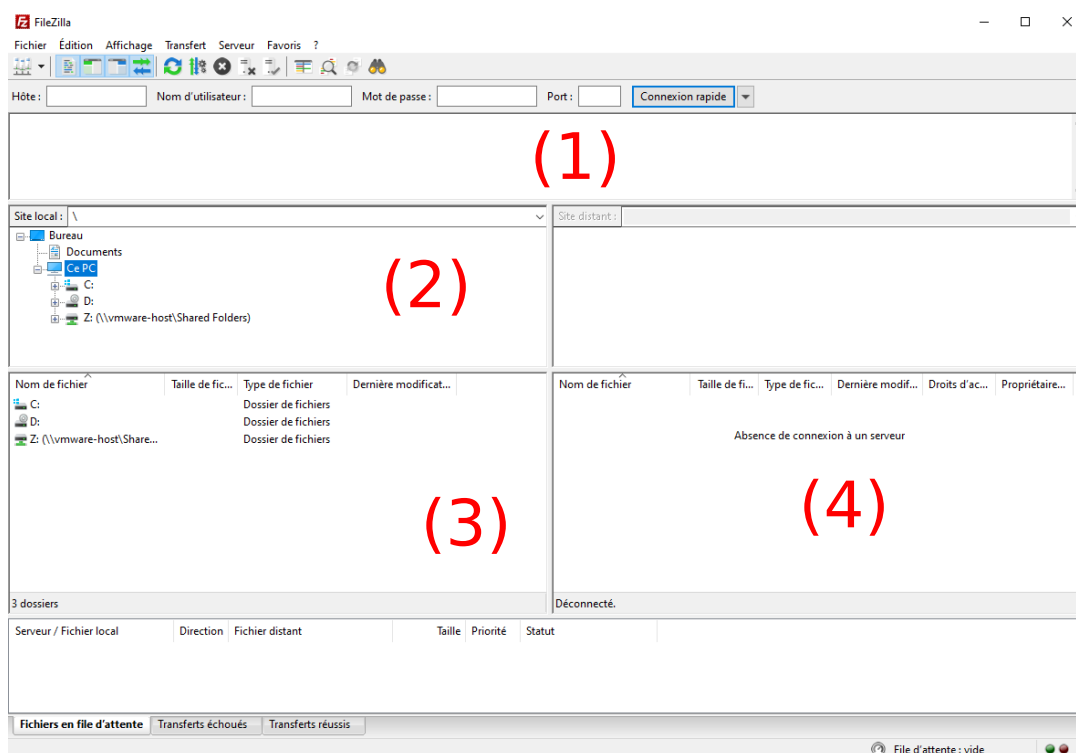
FileZilla

Fichier Édition Affichage Transfert Serveur Favoris ?

Hôte : Nom d'utilisateur : Mot de passe : Port : Connexion rapide

(1)

Site local : \

Bureau
Documents
Ce PC
C:
D:
Z: (\\vmware-host\Shared Folders)

(2)

Site distant :

| Nom de fichier | Taille de fic... | Type de fichier | Dernière modificat... |
|---|---|---|---|
| C: | | Dossier de fichiers | |
| D: | | Dossier de fichiers | |
| Z: (\\vmware-host\Share... | | Dossier de fichiers | |

(3)

3 dossiers

| Nom de fichier | Taille de fi... | Type de fic... | Dernière modif... | Droits d'ac... | Propriétaire... |
|---|---|---|---|---|---|

Absence de connexion à un serveur

(4)

Déconnecté.

| Serveur / Fichier local | Direction | Fichier distant | Taille | Priorité | Statut |
|---|---|---|---|---|---|

Fichiers en file d'attente Transferts échoués Transferts réussis

File d'attente : vide